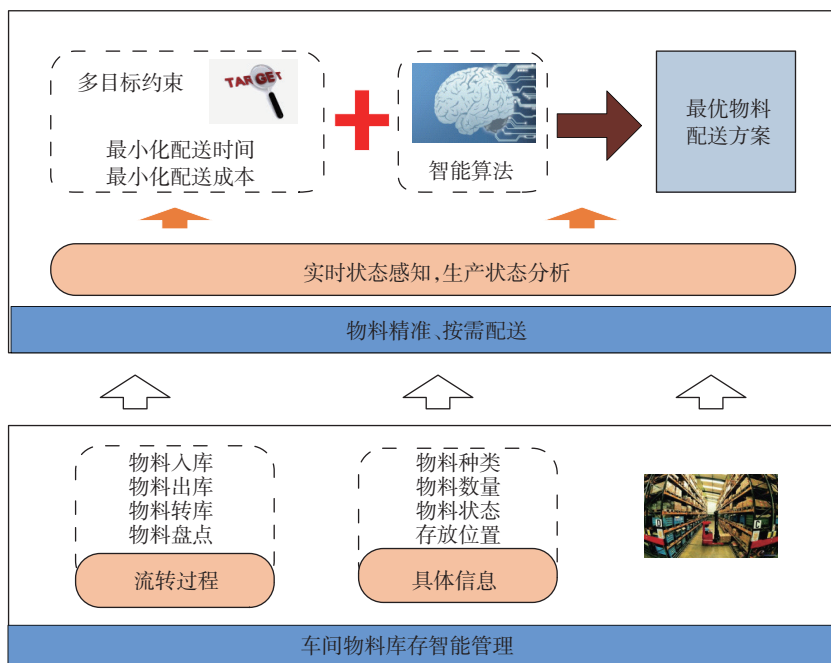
多目标约束

TARGET

最小化配送时间
最小化配送成本

智能算法

最优物料配送方案

实时状态感知,生产状态分析

物料精准、按需配送

物料入库
物料出库
物料转库
物料盘点

流转过程

物料种类
物料数量
物料状态
存放位置

具体信息

车间物料库存智能管理